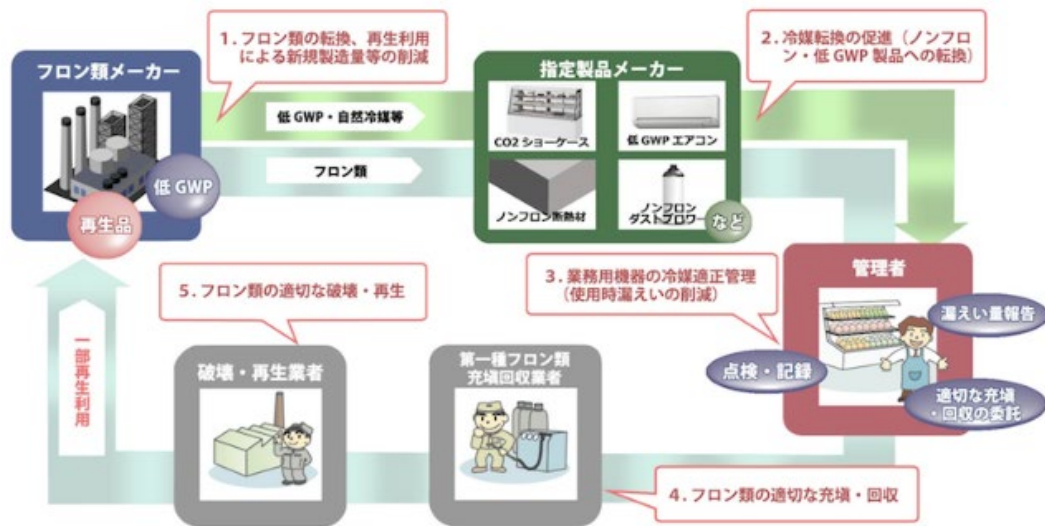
フロン類メーカー

低 GWP

再生品

1. フロン類の転換、再生利用による新規製造量等の削減

低 GWP・自然冷媒等

フロン類

指定製品メーカー

CO2 ショーケース

低 GWP エアコン

ノンフロン断熱材

ノンフロン ダストブロワー

など

2. 冷媒転換の促進（ノンフロン・低 GWP 製品への転換）

管理者

漏えい量報告

点検・記録

適切な充塡・回収の委託

3. 業務用機器の冷媒適正管理（使用時漏えいの削減）

5. フロン類の適切な破壊・再生

一部再生利用

破壊・再生業者

第一種フロン類充塡回収業者

4. フロン類の適切な充塡・回収